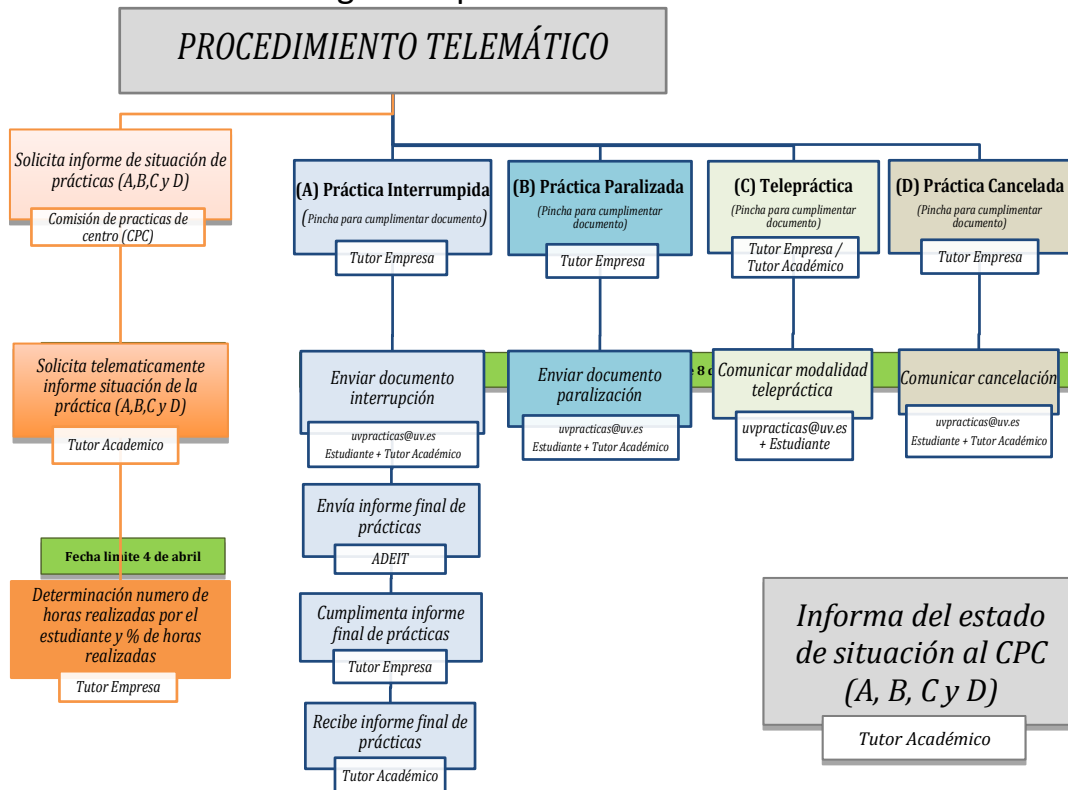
PROCEDIMIENTO TELEMÁTICO

Solicita informe de situación de prácticas (A,B,C y D)

Comisión de practicas de centro (CPC)

Solicita telematicamente informe situación de la práctica (A,B,C y D)

Tutor Academico

Fecha limite 4 de abril

Determinación numero de horas realizadas por el estudiante y % de horas realizadas

Tutor Empresa

(A) Práctica Interrumpida

(Pincha para cumplimentar documento)

Tutor Empresa

Enviar documento interrupción

uvpracticas@uv.es Estudiante + Tutor Académico

Envía informe final de prácticas

ADEIT

Cumplimenta informe final de prácticas

Tutor Empresa

Recibe informe final de prácticas

Tutor Académico

(B) Práctica Paralizada

(Pincha para cumplimentar documento)

Tutor Empresa

Enviar documento paralización

uvpracticas@uv.es Estudiante + Tutor Académico

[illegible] e 8 d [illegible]

(C) Teleprártica

(Pincha para cumplimentar documento)

Tutor Empresa / Tutor Académico

Comunicar modalidad telepráctica

uvpracticas@uv.es + Estudiante

(D) Práctica Cancelada

(Pincha para cumplimentar documento)

Tutor Empresa

Comunicar cancelación

uvpracticas@uv.es Estudiante + Tutor Académico

Informa del estado de situación al CPC (A, B, C y D)

Tutor Académico